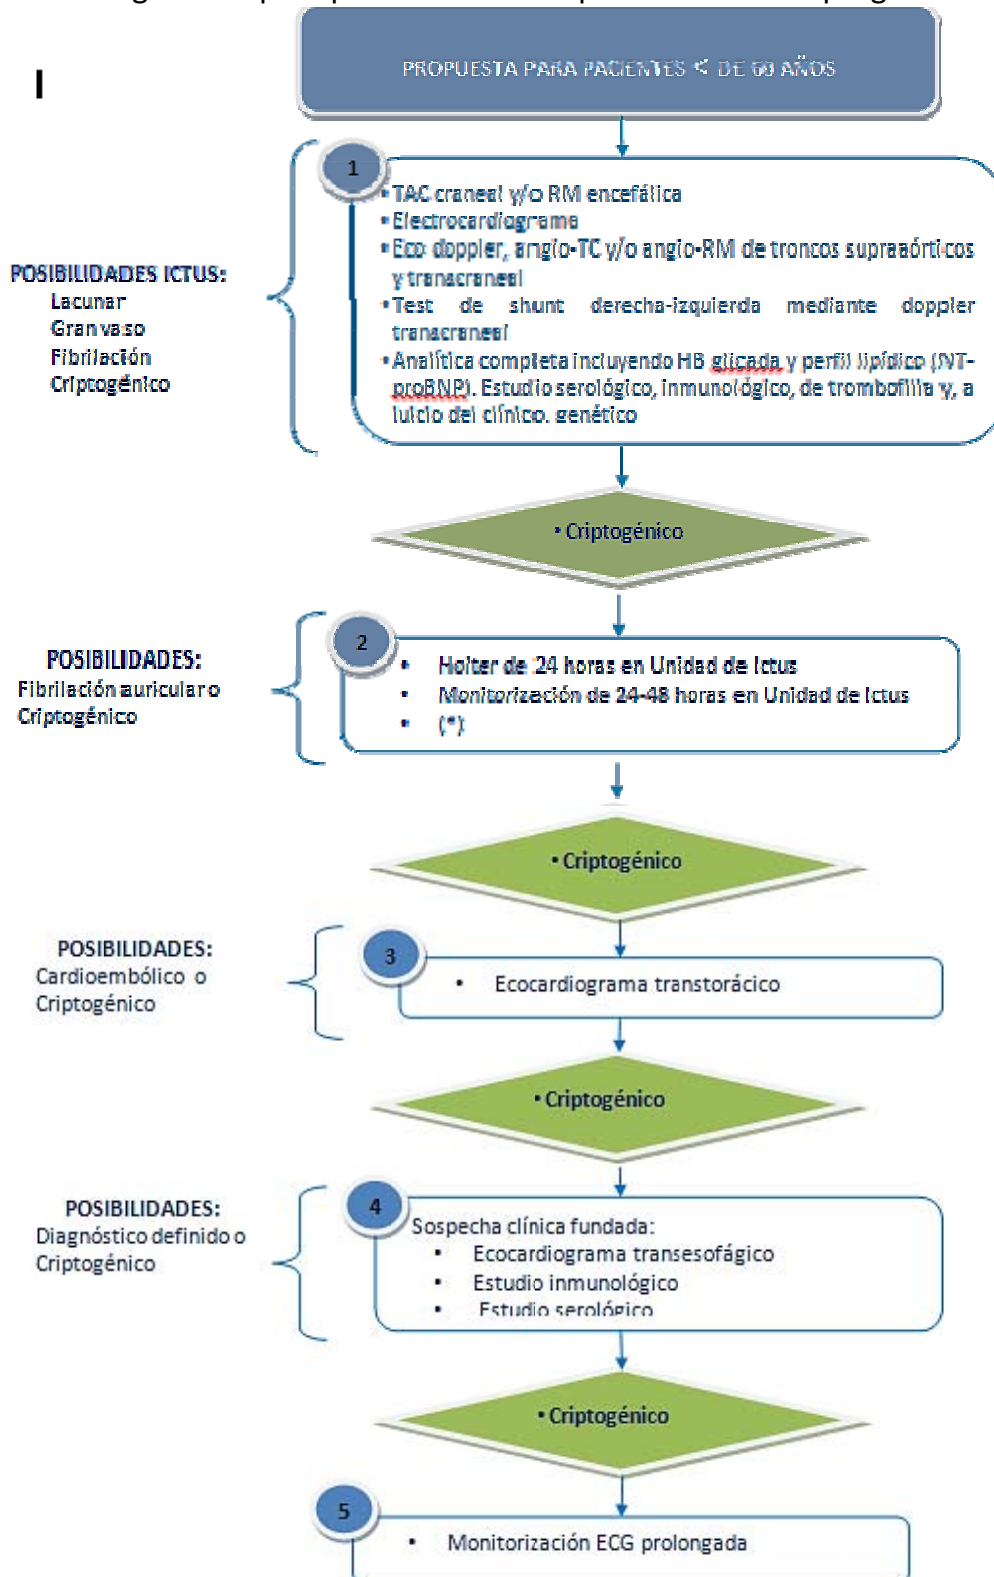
I

PROPUESTA PARA PACIENTES < DE 60 AÑOS

POSIBILIDADES ICTUS:
Lacunar
Gran vaso
Fibrilación
Criptogénico

1
• TAC craneal y/o RM encefálica
• Electrocardiograma
• Eco doppler, angio-TC y/o angio-RM de troncos supraaórticos y transcraneal
• Test de shunt derecha-izquierda mediante doppler transcraneal
• Analítica completa incluyendo HB glicada y perfil lipídico (NT-proBNP). Estudio serológico, inmunológico, de trombofilia y, a juicio del clínico, genético

• Criptogénico

POSIBILIDADES:
Fibrilación auricular o
Criptogénico

2
• Holter de 24 horas en Unidad de Ictus
• Monitorización de 24-48 horas en Unidad de Ictus
• (*)

• Criptogénico

POSIBILIDADES:
Cardioembólico o
Criptogénico

3
• Ecocardiograma transtorácico

• Criptogénico

POSIBILIDADES:
Diagnóstico definido o
Criptogénico

4
Sospecha clínica fundada:
• Ecocardiograma transesofágico
• Estudio inmunológico
• Estudio serológico

• Criptogénico

5
• Monitorización ECG prolongada